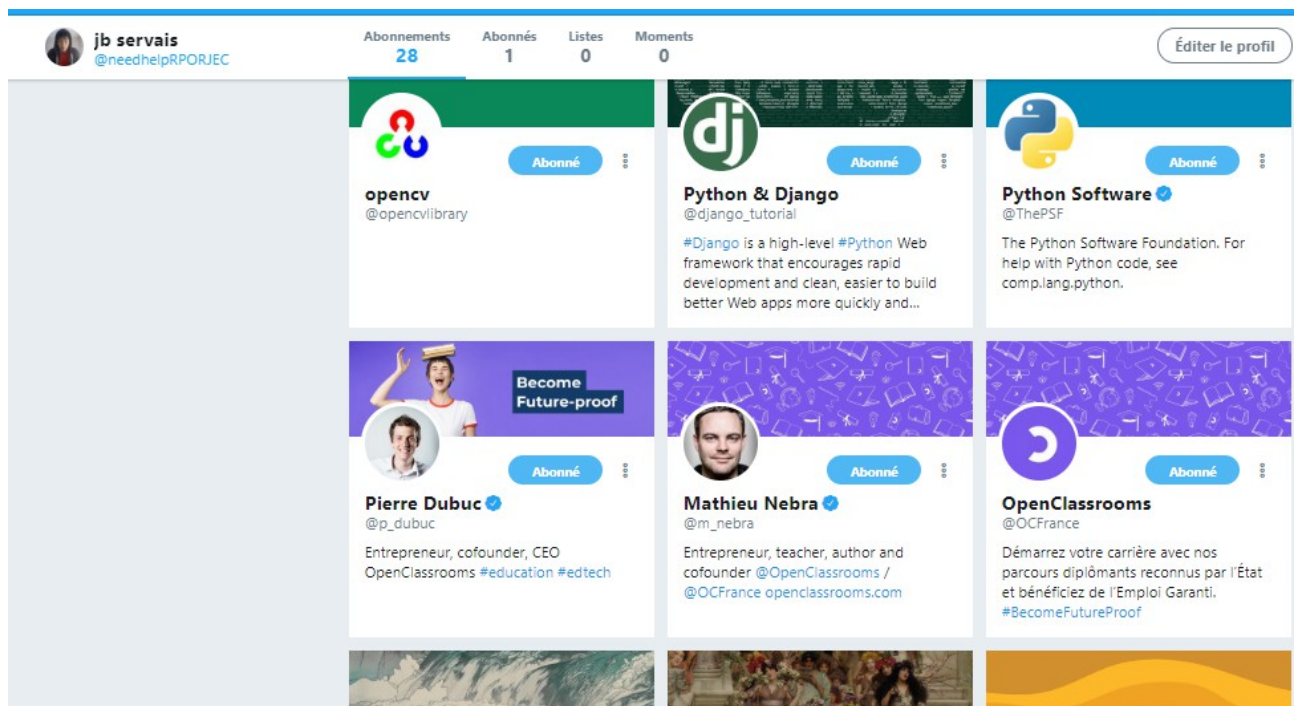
jb servais
@needhelpRPORJEC

Abonnements
28

Abonnés
1

Listes
0

Moments
0

Éditer le profil

Abonné

opencv
@opencvlibrary

Abonné

Python & Django
@django_tutorial

#Django is a high-level #Python Web framework that encourages rapid development and clean, easier to build better Web apps more quickly and...

Abonné

Python Software
@ThePSF

The Python Software Foundation. For help with Python code, see comp.lang.python.

Become Future-proof

Abonné

Pierre Dubuc
@p_dubuc

Entrepreneur, cofounder, CEO OpenClassrooms #education #edtech

Abonné

Mathieu Nebra
@m_nebra

Entrepreneur, teacher, author and cofounder @OpenClassrooms / @OCFrance openclassrooms.com

Abonné

OpenClassrooms
@OCFrance

Démarrez votre carrière avec nos parcours diplômants reconnus par l'État et bénéficiez de l'Emploi Garanti. #BecomeFutureProof